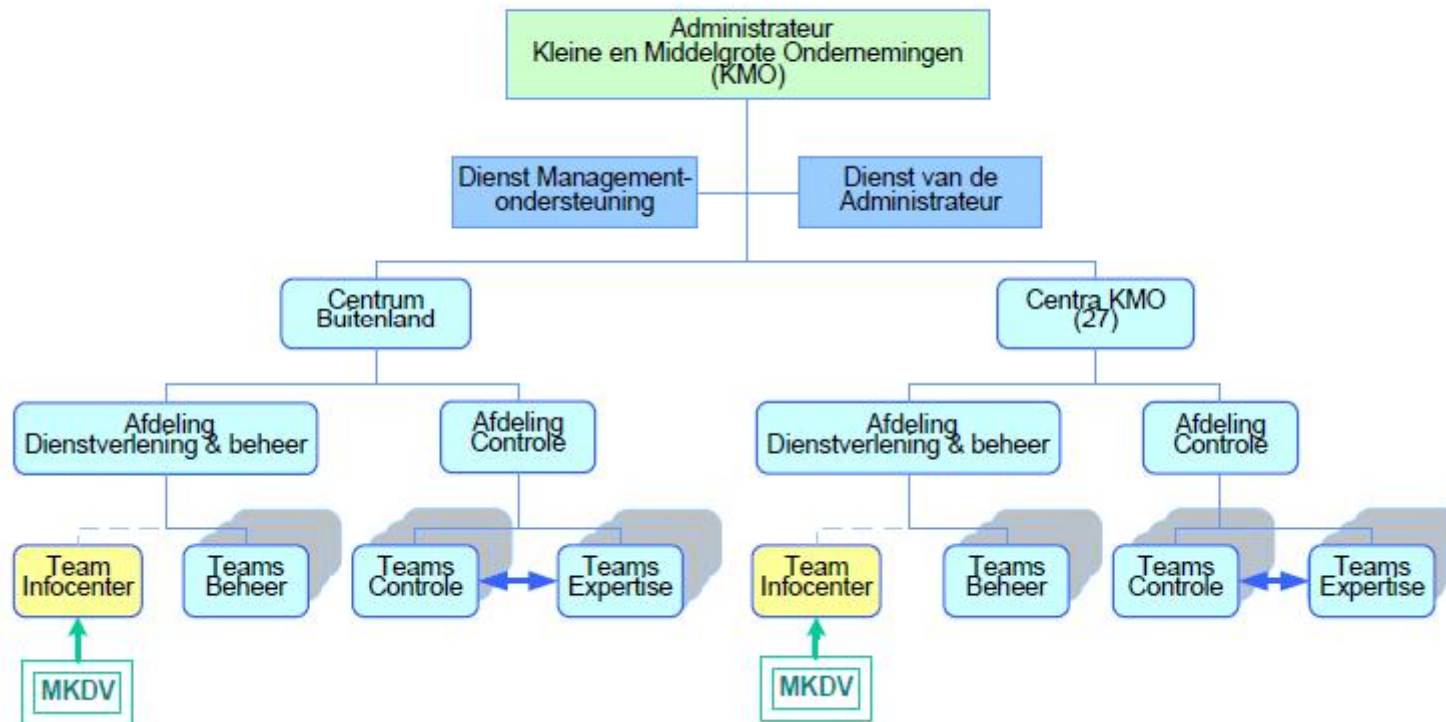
Administrateur
Kleine en Middelgrote Ondernemingen
(KMO)

Dienst Managementondersteuning

Dienst van de Administrateur

Centrum Buitenland

Centra KMO (27)

Afdeling Dienstverlening & beheer

Afdeling Controle

Afdeling Dienstverlening & beheer

Afdeling Controle

Team Infocenter

Teams Beheer

Teams Controle

Teams Expertise

Team Infocenter

Teams Beheer

Teams Controle

Teams Expertise

MKDV

MKDV